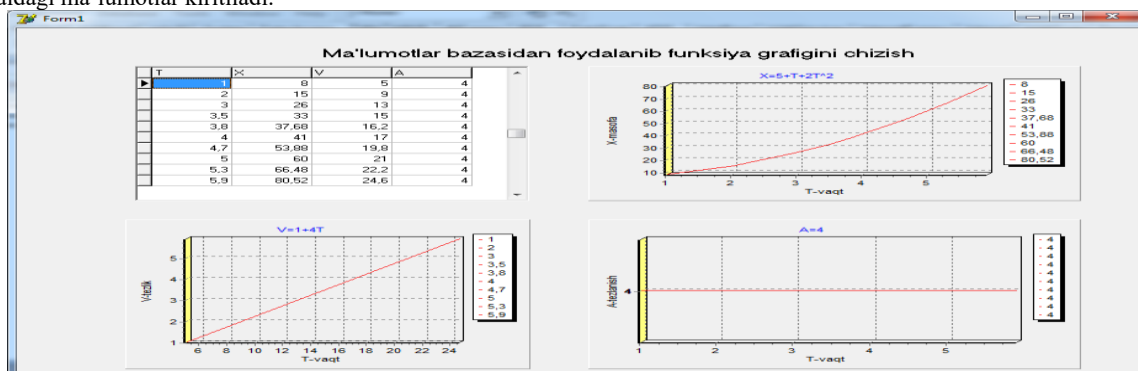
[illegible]dagi ma'lumotlar kiritiladi.

Form1

Ma'lumotlar bazasidan foydalanib funksiya grafigini chizish

| T | X | V | A |
|---|---|---|---|
| 1 | 8 | 5 | 4 |
| 2 | 15 | 9 | 4 |
| 3 | 26 | 13 | 4 |
| 3,5 | 33 | 15 | 4 |
| 3,8 | 37,68 | 16,2 | 4 |
| 4 | 41 | 17 | 4 |
| 4,7 | 53,88 | 19,8 | 4 |
| 5 | 60 | 21 | 4 |
| 5,3 | 66,48 | 22,2 | 4 |
| 5,9 | 80,52 | 24,6 | 4 |

X=5+T+2T^2

80 70 60 50 40 30 20 10

X-masofa

1 2 3 4 5

T-vaqt

8
15
26
33
37,68
41
53,88
60
66,48
80,52

V=1+4T

5 4 3 2 1

V-tezlik

6 8 10 12 14 16 18 20 22 24

T-vaqt

1
2
3
3,5
3,8
4
4,7
5
5,3
5,9

A=4

4

A-tezlanish

1 2 3 4 5

T-vaqt

4
4
4
4
4
4
4
4
4
4